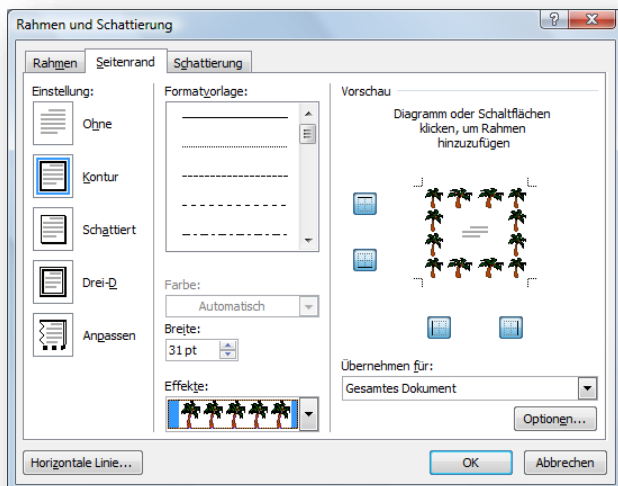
Rahmen und Schattierung

?

Rahmen

Seitenrand

Schattierung

Einstellung:

Ohne

Kontur

Schattiert

Drei-D

Anpassen

Formatvorlage:

Farbe:

Automatisch

Breite:

31 pt

Effekte:

Vorschau

Diagramm oder Schaltflächen klicken, um Rahmen hinzuzufügen

Übernehmen für:

Gesamtes Dokument

Optionen...

Horizontale Linie...

OK

Abbrechen